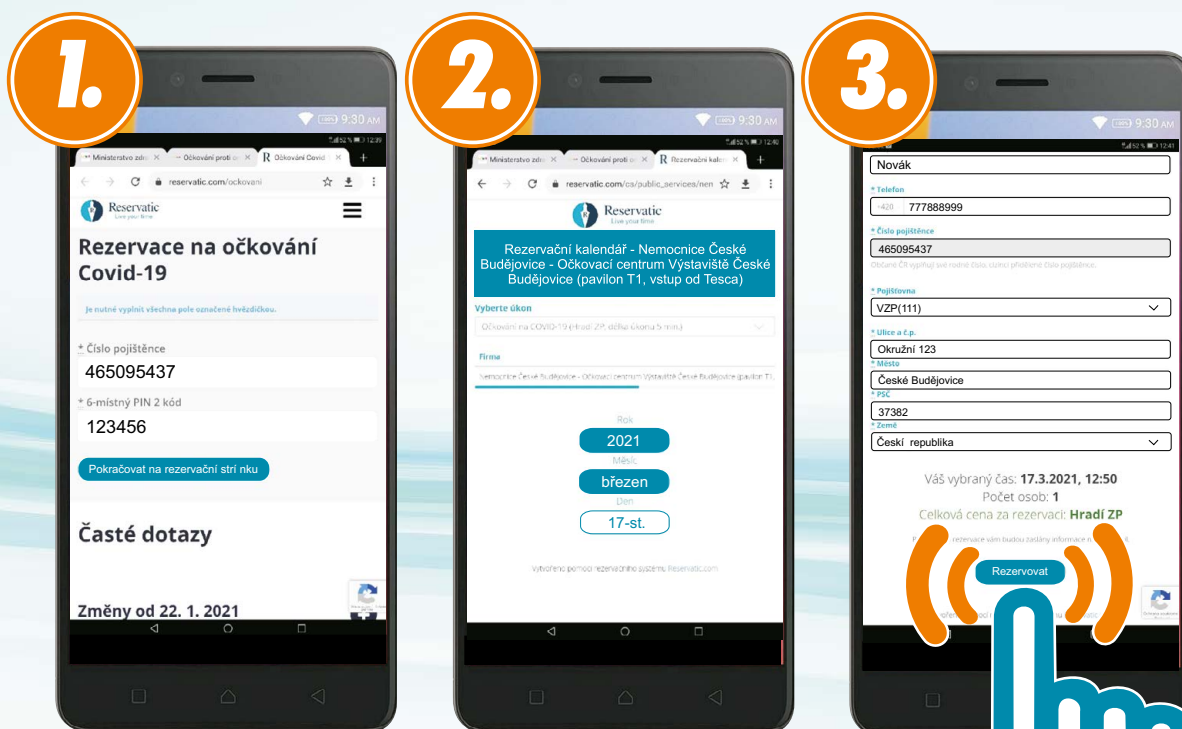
1.

9:30 AM

Ministerstvo zdr... Očkování proti... Očkování Covid

reservatic.com/ockovani

Reservatic
Live your time

Rezervace na očkování Covid-19

Je nutné vyplnit všechna pole označené hvězdičkou.

* Číslo pojištěnce
465095437

* 6-místný PIN 2 kód
123456

Pokračovat na rezervační strí nku

Časté dotazy

Změny od 22. 1. 2021

2.

9:30 AM

Ministerstvo zdr... Očkování proti... Rezervační kale...

reservatic.com/cs/public_services/nen

Reservatic
Live your time

Rezervační kalendář - Nemocnice České Budějovice - Očkovací centrum Výstaviště České Budějovice (pavilon T1, vstup od Tesca)

Vyberte úkon
Očkování na COVID-19 (hradí ZP, délka úkonu 5 min)

Firma
Nemocnice České Budějovice - Očkovací centrum Výstaviště České Budějovice (pavilon T1,

Rok
2021
Měsíc
březen
Den
17-st.

Vytvořeno pomocí rezervačního systému Reservatic.com

3.

9:30 AM

Novák

* Telefon
+420 777888999

* Číslo pojištěnce
465095437
Občané ČR vyplňují své rodné číslo, cizinci přidělené číslo pojištěnce.

* Pojišťovna
VZP(111)

* Ulice a č.p.
Okružní 123

* Město
České Budějovice

* PSČ
37382

* Země
Českí republika

Váš vybraný čas: 17.3.2021, 12:50
Počet osob: 1
Celková cena za rezervaci: Hradí ZP

Rezervovat